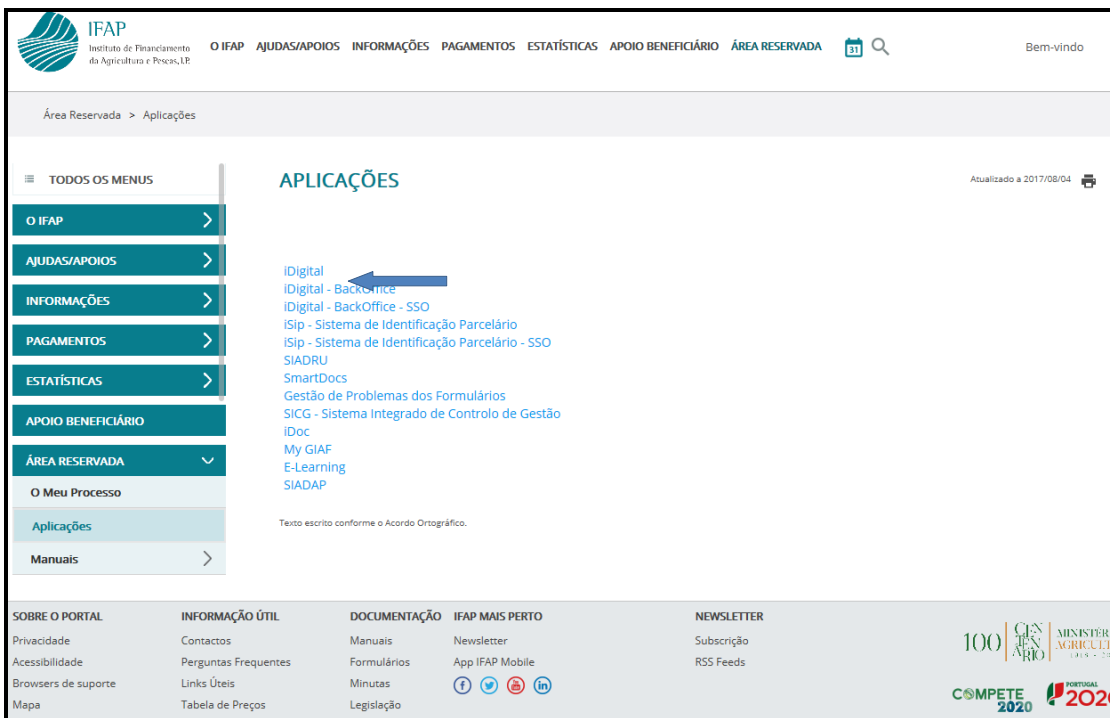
IFAP
Instituto de Financiamento da Agricultura e Pescas, I.P.

O IFAP AJUDAS/APOIOS INFORMAÇÕES PAGAMENTOS ESTATÍSTICAS APOIO BENEFICIÁRIO ÁREA RESERVADA 31 Bem-vindo

Área Reservada > Aplicações

TODOS OS MENUS
O IFAP
AJUDAS/APOIOS
INFORMAÇÕES
PAGAMENTOS
ESTATÍSTICAS
APOIO BENEFICIÁRIO
ÁREA RESERVADA
O Meu Processo
Aplicações
Manuais

APLICAÇÕES

Atualizado a 2017/08/04

iDigital
iDigital - BackOffice
iDigital - BackOffice - SSO
iSip - Sistema de Identificação Parcelário
iSip - Sistema de Identificação Parcelário - SSO
SIADRU
SmartDocs
Gestão de Problemas dos Formulários
SICG - Sistema Integrado de Controlo de Gestão
iDoc
My GIAF
E-Learning
SIADAP

Texto escrito conforme o Acordo Ortográfico.

SOBRE O PORTAL
Privacidade
Acessibilidade
Browsers de suporte
Mapa

INFORMAÇÃO ÚTIL
Contactos
Perguntas Frequentes
Links Úteis
Tabela de Preços

DOCUMENTAÇÃO
Manuais
Formulários
Minutas
Legislação

IFAP MAIS PERTO
Newsletter
App IFAP Mobile

NEWSLETTER
Subscrição
RSS Feeds

100 CEN TEN ÁRIO MINISTÉR AGRICUL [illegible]

COMPETE 2020 PORTUGAL 202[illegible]